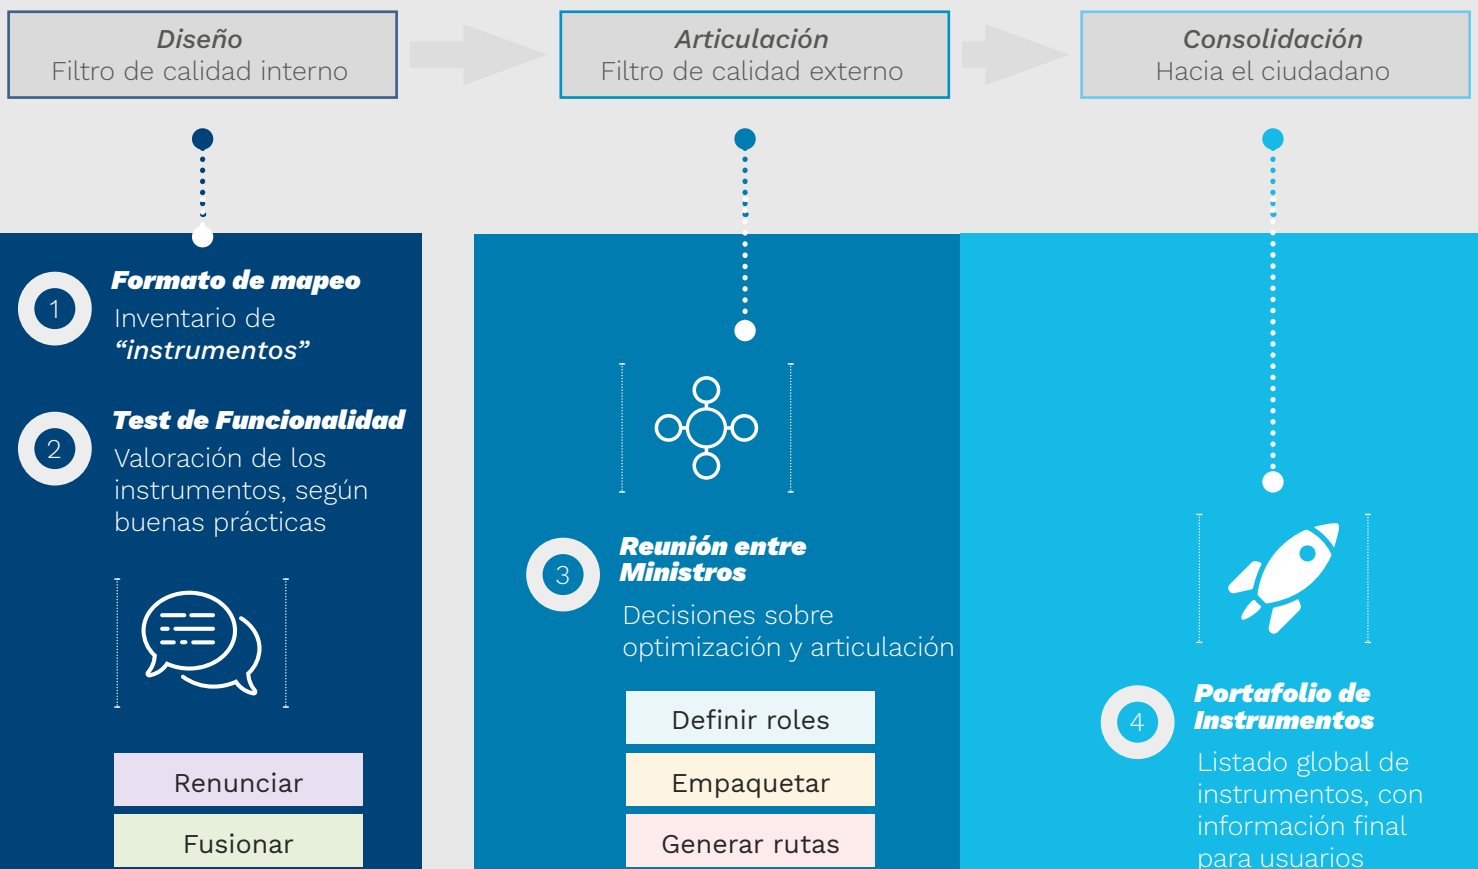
Diseño
Filtro de calidad interno

Articulación
Filtro de calidad externo

Consolidación
Hacia el ciudadano

1
Formato de mapeo
Inventario de "instrumentos"

2
Test de Funcionalidad
Valoración de los instrumentos, según buenas prácticas

Renunciar

Fusionar

3
Reunión entre Ministros
Decisiones sobre optimización y articulación

Definir roles

Empaquetar

Generar rutas

4
Portafolio de Instrumentos
Listado global de instrumentos, con información final para usuarios